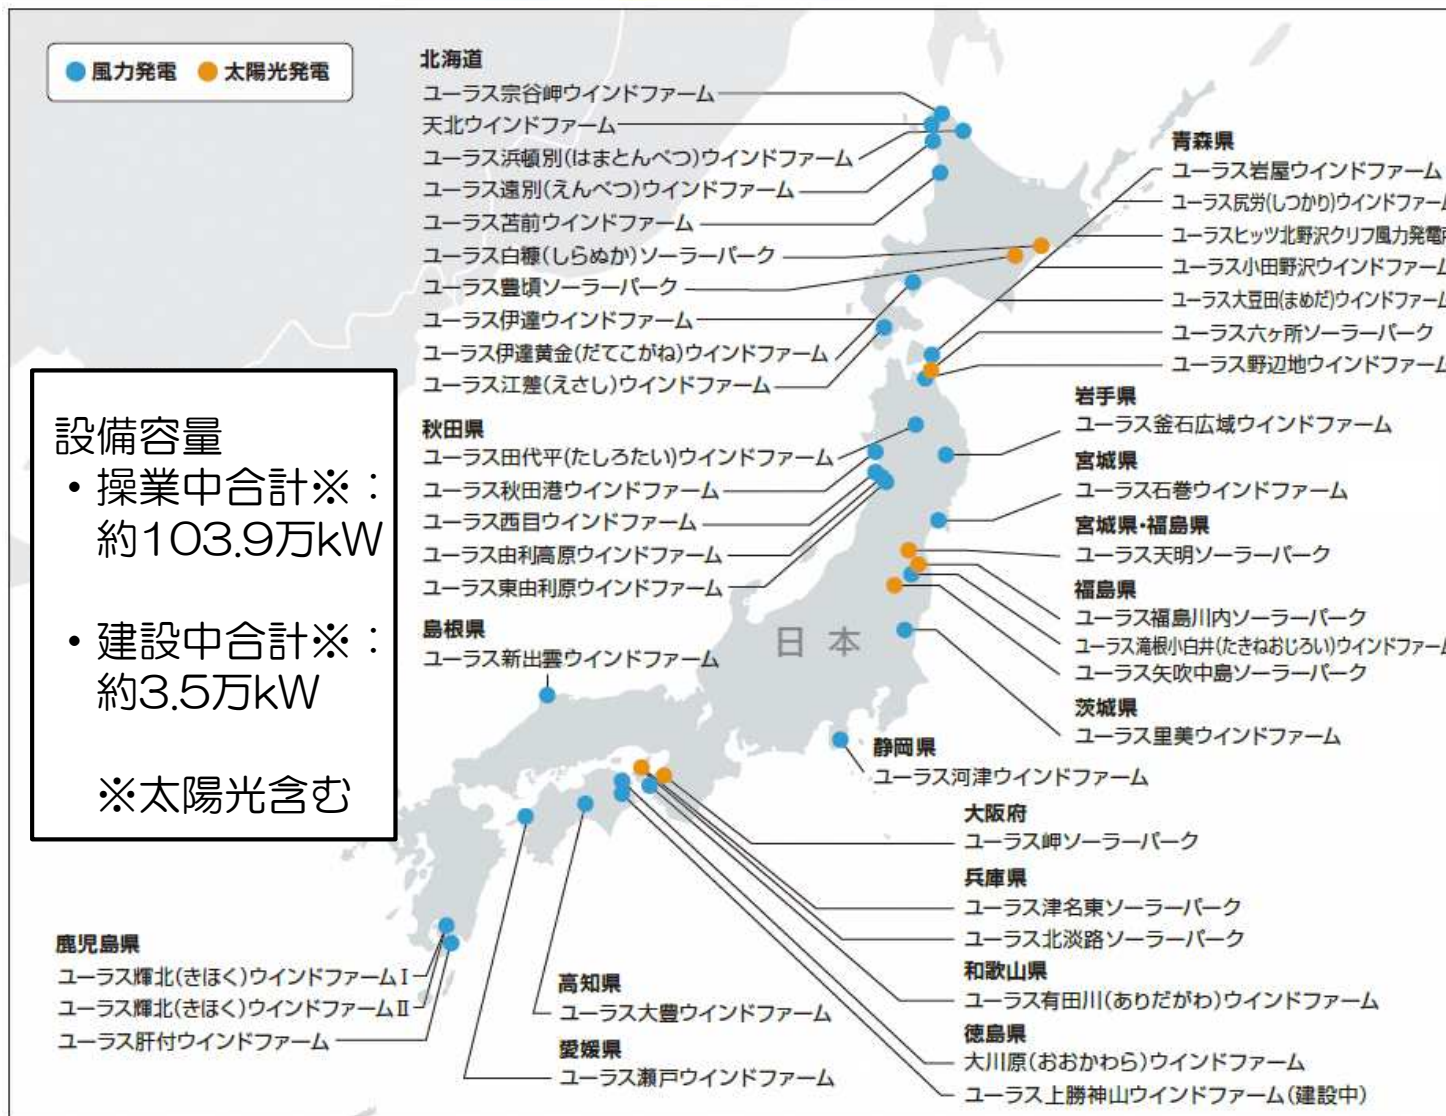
風力発電　太陽光発電

北海道
ユーラス宗谷岬ウインドファーム
天北ウインドファーム
ユーラス浜頓別(はまとんべつ)ウインドファーム
ユーラス遠別(えんべつ)ウインドファーム
ユーラス苫前ウインドファーム
ユーラス白糠(しらぬか)ソーラーパーク
ユーラス豊頃ソーラーパーク
ユーラス伊達ウインドファーム
ユーラス伊達黄金(だてこがね)ウインドファーム
ユーラス江差(えさし)ウインドファーム

設備容量
• 操業中合計※：約103.9万kW
• 建設中合計※：約3.5万kW
※太陽光含む

秋田県
ユーラス田代平(たしろたい)ウインドファーム
ユーラス秋田港ウインドファーム
ユーラス西目ウインドファーム
ユーラス由利高原ウインドファーム
ユーラス東由利原ウインドファーム

島根県
ユーラス新出雲ウインドファーム

日本

青森県
ユーラス岩屋ウインドファーム
ユーラス尻労(しつかり)ウインドファー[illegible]
ユーラスヒッツ北野沢クリフ風力発電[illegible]
ユーラス小田野沢ウインドファーム
ユーラス大豆田(まめだ)ウインドファーム
ユーラス六ヶ所ソーラーパーク
ユーラス野辺地ウインドファーム

岩手県
ユーラス釜石広域ウインドファーム

宮城県
ユーラス石巻ウインドファーム

宮城県・福島県
ユーラス天明ソーラーパーク

福島県
ユーラス福島川内ソーラーパーク
ユーラス滝根小白井(たきねおじろい)ウインドファー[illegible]
ユーラス矢吹中島ソーラーパーク

茨城県
ユーラス里美ウインドファーム

静岡県
ユーラス河津ウインドファーム

大阪府
ユーラス岬ソーラーパーク

兵庫県
ユーラス津名東ソーラーパーク
ユーラス北淡路ソーラーパーク

和歌山県
ユーラス有田川(ありだがわ)ウインドファーム

徳島県
大川原(おおかわら)ウインドファーム
ユーラス上勝神山ウインドファーム(建設中)

鹿児島県
ユーラス輝北(きほく)ウインドファームI
ユーラス輝北(きほく)ウインドファームII
ユーラス肝付ウインドファーム

高知県
ユーラス大豊ウインドファーム

愛媛県
ユーラス瀬戸ウインドファーム